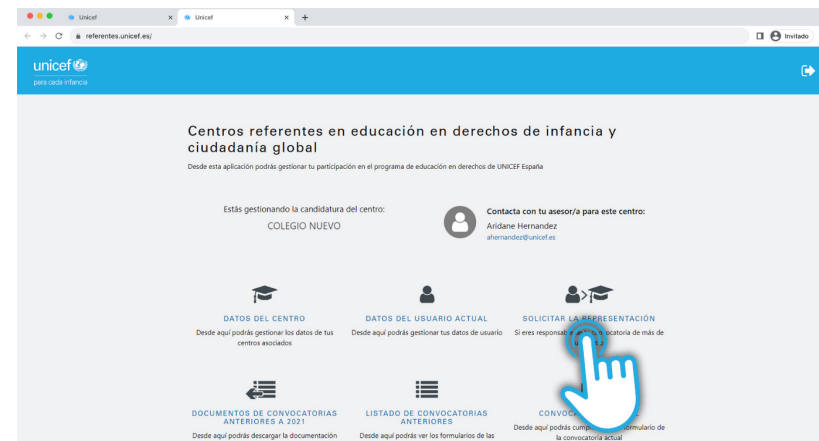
Unicef × Unicef × +

referentes.unicef.es/

Invitado

unicef
para cada infancia

Centros referentes en educación en derechos de infancia y ciudadanía global

Desde esta aplicación podrás gestionar tu participación en el programa de educación en derechos de UNICEF España

Estás gestionando la candidatura del centro:
COLEGIO NUEVO

Contacta con tu asesor/a para este centro:
Aridane Hernandez
ahernandez@unicef.es

DATOS DEL CENTRO
Desde aquí podrás gestionar los datos de tus centros asociados

DATOS DEL USUARIO ACTUAL
Desde aquí podrás gestionar tus datos de usuario

SOLICITAR LA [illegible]REPRESENTACIÓN
Si eres responsab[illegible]ocatoria de más de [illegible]

DOCUMENTOS DE CONVOCATORIAS ANTERIORES A 2021
Desde aquí podrás descargar la documentación

LISTADO DE CONVOCATORIAS ANTERIORES
Desde aquí podrás ver los formularios de las

CONVOC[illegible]
Desde aquí podrás cump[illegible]formulario de la convocatoria actual